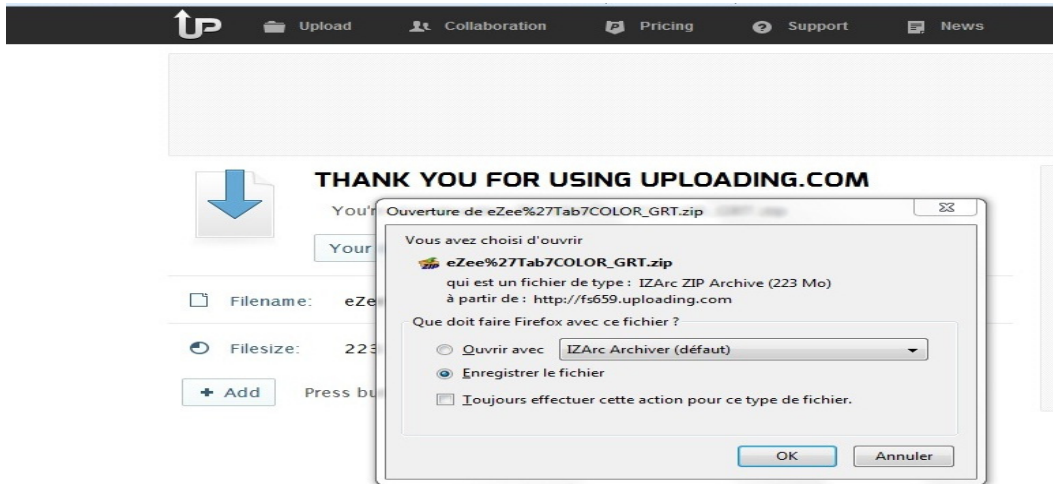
Upload Collaboration Pricing Support News

THANK YOU FOR USING UPLOADING.COM

You'r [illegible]

Your

Filename: eZe

Filesize: 223

+ Add Press bu

Ouverture de eZee%27Tab7COLOR_GRT.zip

Vous avez choisi d'ouvrir

eZee%27Tab7COLOR_GRT.zip

qui est un fichier de type : IZArc ZIP Archive (223 Mo)

à partir de : http://fs659.uploading.com

Que doit faire Firefox avec ce fichier ?

Ouvrir avec IZArc Archiver (défaut)

Enregistrer le fichier

Toujours effectuer cette action pour ce type de fichier.

OK Annuler